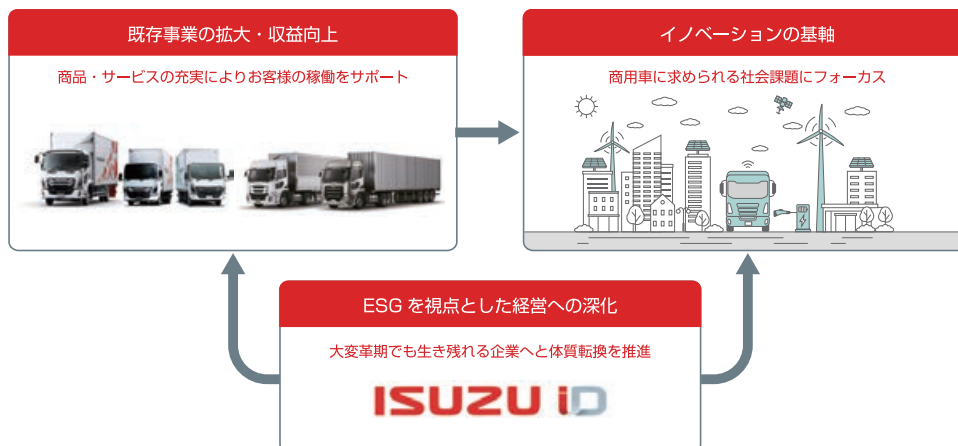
既存事業の拡大・収益向上

商品・サービスの充実によりお客様の稼働をサポート

イノベーションの基軸

商用車に求められる社会課題にフォーカス

ESG を視点とした経営への深化

大変革期でも生き残れる企業へと体質転換を推進

ISUZU iD